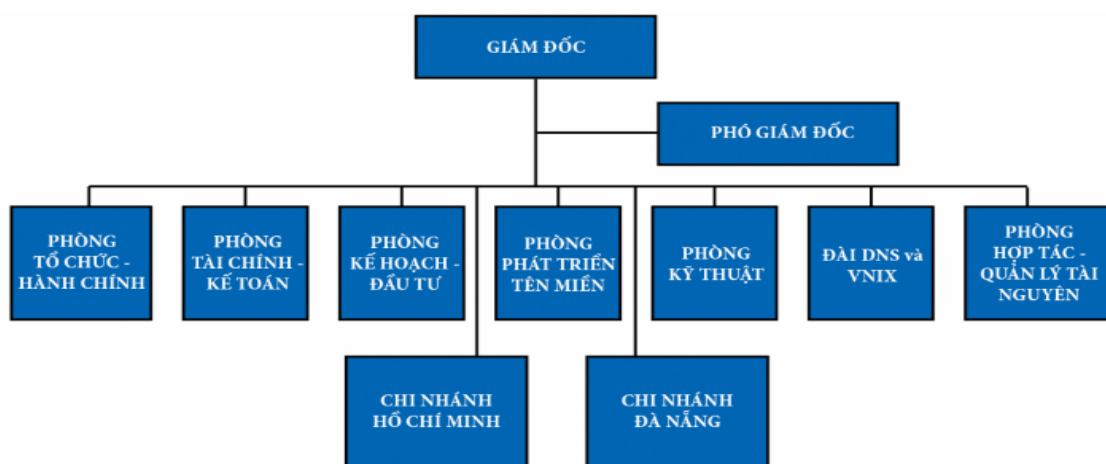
GIÁM ĐỐC

PHÓ GIÁM ĐỐC

PHÒNG TỔ CHỨC - HÀNH CHÍNH

PHÒNG TÀI CHÍNH - KẾ TOÁN

PHÒNG KẾ HOẠCH - ĐẦU TƯ

PHÒNG PHÁT TRIỂN TÊN MIỀN

PHÒNG KỸ THUẬT

ĐÀI DNS và VNIX

PHÒNG HỢP TÁC - QUẢN LÝ TÀI NGUYÊN

CHI NHÁNH HỒ CHÍ MINH

CHI NHÁNH ĐÀ NẴNG